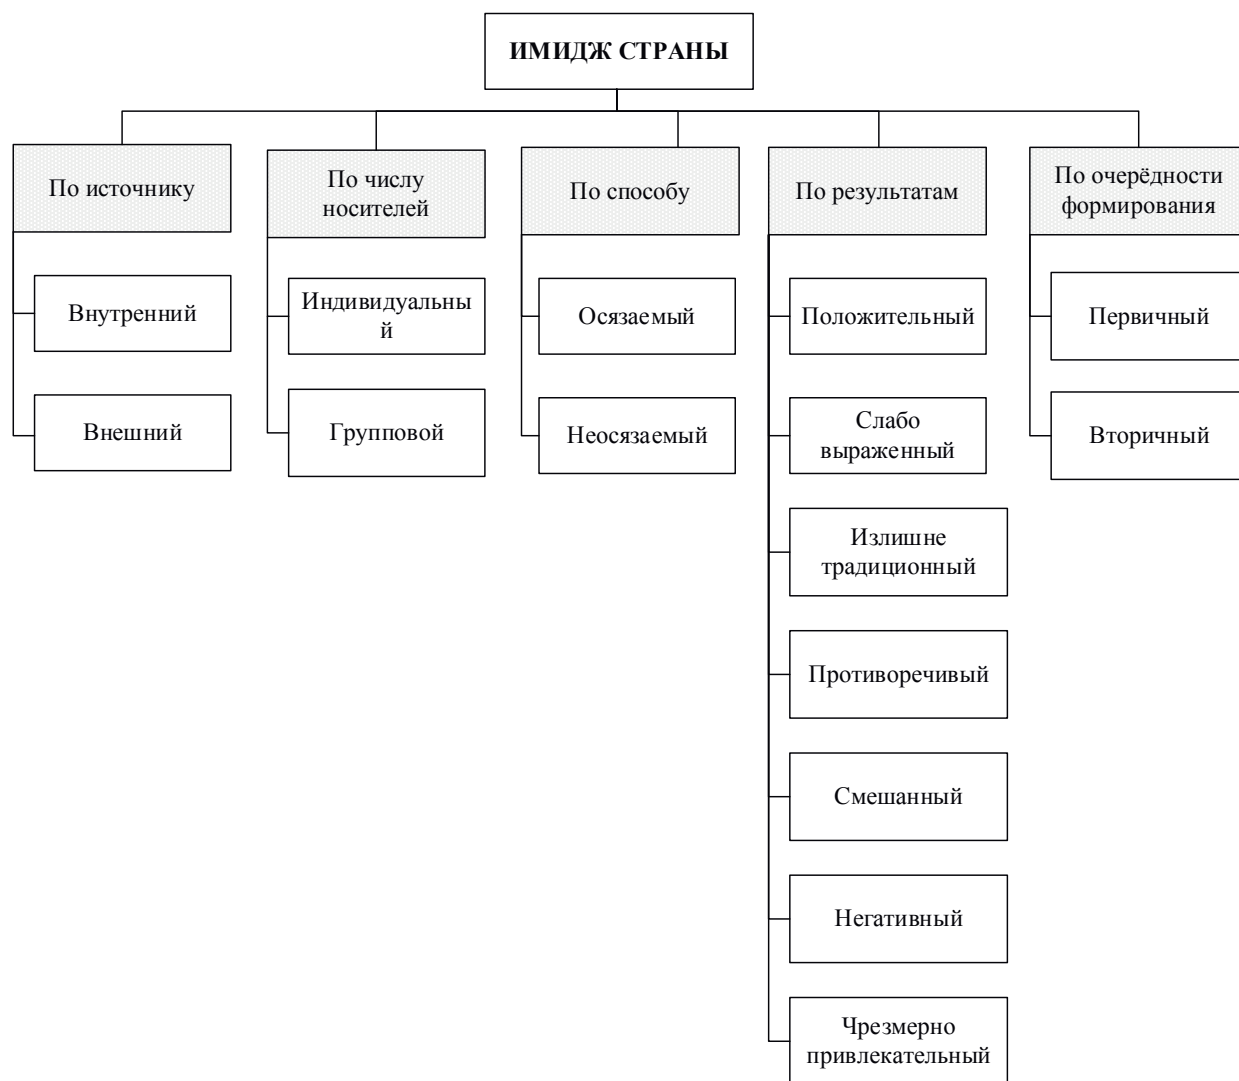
ИМИДЖ СТРАНЫ

По источнику

Внутренний

Внешний

По числу носителей

Индивидуальный

Групповой

По способу

Осязаемый

Неосязаемый

По результатам

Положительный

Слабо выраженный

Излишне традиционный

Противоречивый

Смешанный

Негативный

Чрезмерно привлекательный

По очерёдности формирования

Первичный

Вторичный